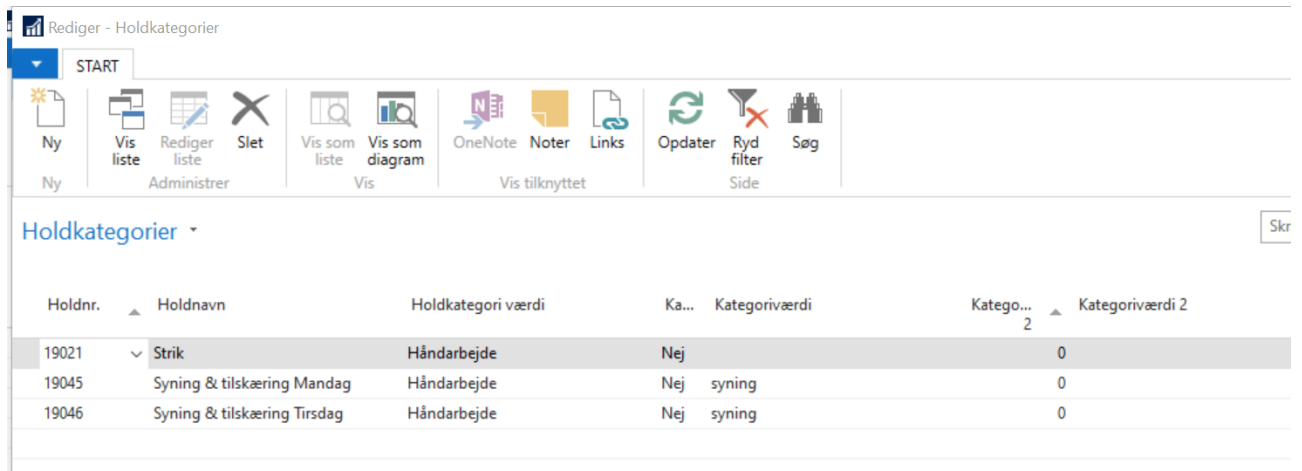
Rediger - Holdkategorier

START

Ny
Ny

Vis liste
Rediger liste
Slet
Administrer

Vis som liste
Vis som diagram
Vis

OneNote
Noter
Links
Vis tilknyttet

Opdater
Ryd filter
Søg
Side

Holdkategorier

Skr

| Holdnr. | Holdnavn | Holdkategori værdi | Ka... | Kategoriværdi | Katego... 2 | Kategoriværdi 2 |
|---|---|---|---|---|---|---|
| 19021 | Strik | Håndarbejde | Nej | | 0 | |
| 19045 | Syning & tilskæring Mandag | Håndarbejde | Nej | syning | 0 | |
| 19046 | Syning & tilskæring Tirsdag | Håndarbejde | Nej | syning | 0 | |